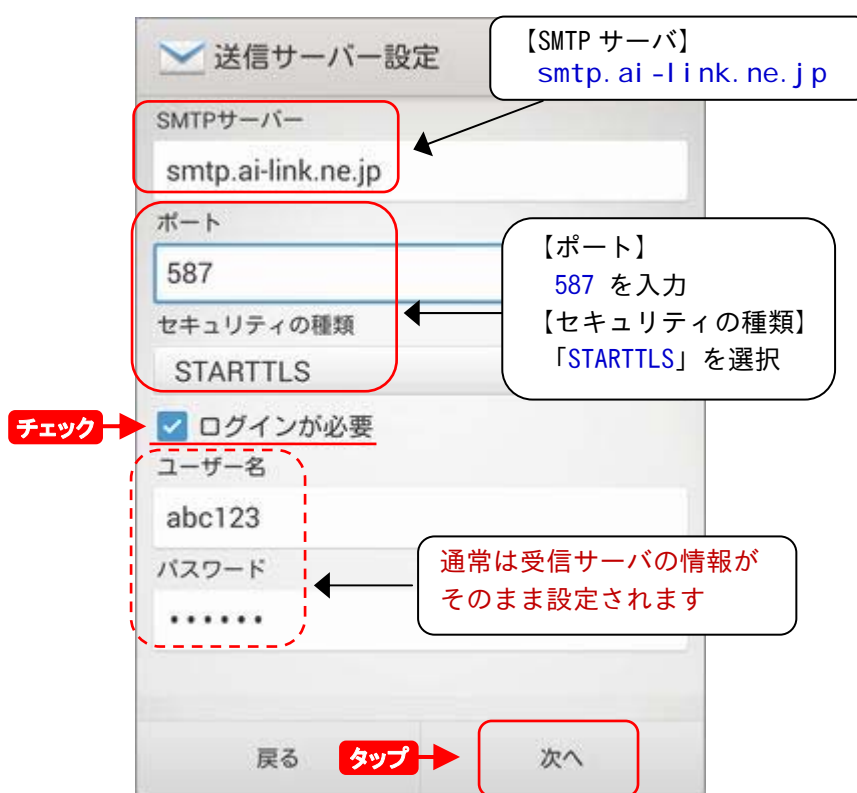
送信サーバー設定

【SMTP サーバ】
smtp.ai-link.ne.jp

SMTPサーバー
smtp.ai-link.ne.jp

ポート
587

【ポート】
587 を入力
【セキュリティの種類】
「STARTTLS」を選択

セキュリティの種類
STARTTLS

チェック
ログインが必要

ユーザー名
abc123

パスワード
••••••

通常は受信サーバの情報がそのまま設定されます

戻る
タップ
次へ